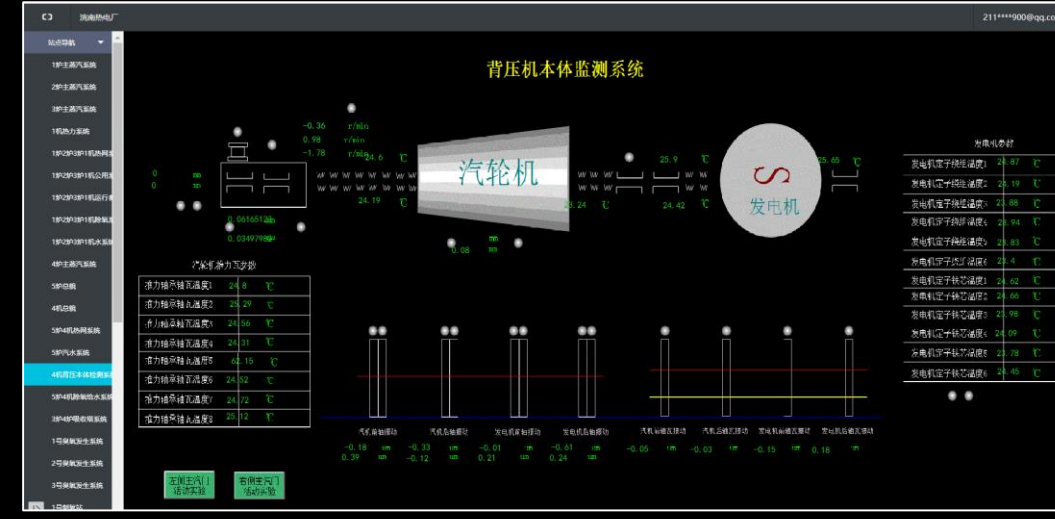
洪电热电厂

211****900@qq.co

站点导航

1#炉主蒸汽系统
2#炉主蒸汽系统
3#炉主蒸汽系统
1机热力系统
1#2#3#1机热网系
1#2#3#1机公用系
1#2#3#1机运行系
1#2#3#1机除氧系
1#2#3#1机水系统
4#炉主蒸汽系统
5#炉总貌
4#炉总貌
5#4机热网系统
5#汽水系统
4机背压本体监测系
5#4机除氧给水系
3#4#7吸收塔系统
1号臭氧发生系统
2号臭氧发生系统
3号臭氧发生系统
1号制氧

背压机本体监测系统

-0.36 r/min
0.98 r/min
-1.78 r/min
0 mm
0 mm
24.6 ℃
24.19 ℃
0.061651 mm
0.034979 mm
汽轮机
0.08 mm
24.24 ℃
25.9 ℃
24.42 ℃
25.65 ℃
发电机

发电机参数

| | | |
|---|---|---|
| 发电机定子绕组温度1 | 24.87 | ℃ |
| 发电机定子绕组温度2 | 26.19 | ℃ |
| 发电机定子绕组温度3 | 23.88 | ℃ |
| 发电机定子绕组温度4 | 26.94 | ℃ |
| 发电机定子绕组温度5 | 23.83 | ℃ |
| 发电机定子铁芯温度6 | 25.4 | ℃ |
| 发电机定子铁芯温度1 | 24.62 | ℃ |
| 发电机定子铁芯温度2 | 24.66 | ℃ |
| 发电机定子铁芯温度3 | 23.98 | ℃ |
| 发电机定子铁芯温度4 | 24.09 | ℃ |
| 发电机定子铁芯温度5 | 23.78 | ℃ |
| 发电机定子铁芯温度6 | 24.45 | ℃ |

汽轮机推力瓦参数

| | | |
|---|---|---|
| 推力轴承轴瓦温度1 | 24.8 | ℃ |
| 推力轴承轴瓦温度2 | 25.29 | ℃ |
| 推力轴承轴瓦温度3 | 24.56 | ℃ |
| 推力轴承轴瓦温度4 | 24.31 | ℃ |
| 推力轴承轴瓦温度5 | 62.15 | ℃ |
| 推力轴承轴瓦温度6 | 24.52 | ℃ |
| 推力轴承轴瓦温度7 | 24.72 | ℃ |
| 推力轴承轴瓦温度8 | 25.12 | ℃ |

汽机前轴振动 -0.18 um 0.39 um
汽机后轴振动 -0.33 um -0.12 um
发电机前轴振动 -0.01 um 0.21 um
发电机后轴振动 -0.61 um 0.24 um
汽机前轴瓦振动 -0.05 um
汽机后轴瓦振动 -0.03 um
发电机前轴瓦振动 -0.15 um
发电机后轴瓦振动 0.18 um

左侧主汽门活动实验
右侧主汽门活动实验